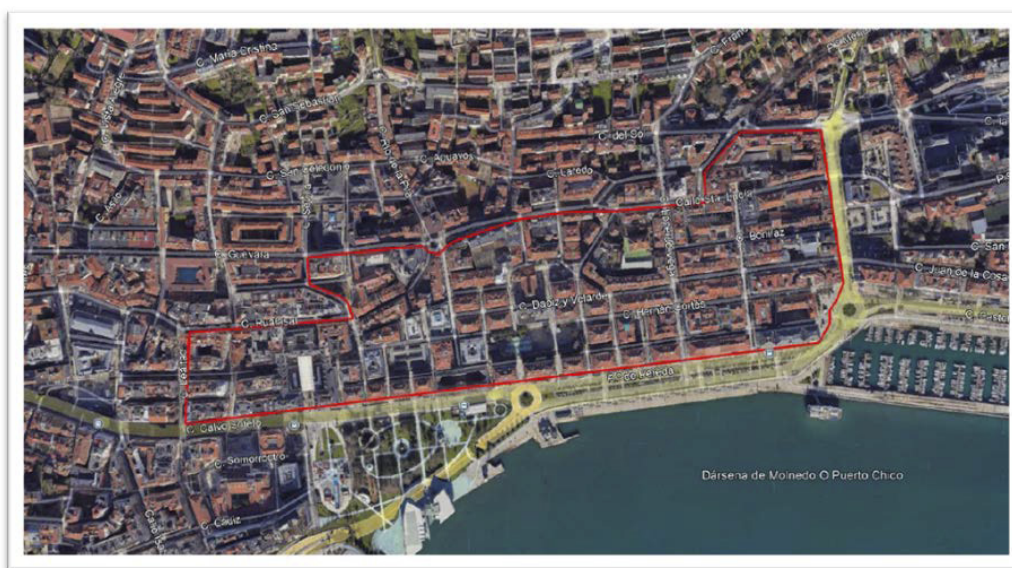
C. María Cristina
C. San Sebastián
C. San Celedonio
C. Arrabal
C. Laredo
C. del Sol
Calle Santa Lucía
C. Bonifaz
C. Guevara
C. Daoiz y Velarde
C. Hernán Cortés
C. Juan de la Cosa
C. Castelar
P.º de Pereda
C. Calvo Sotelo
C. Somorrostro
C. Cádiz
Dársena de Molnedo O Puerto Chico